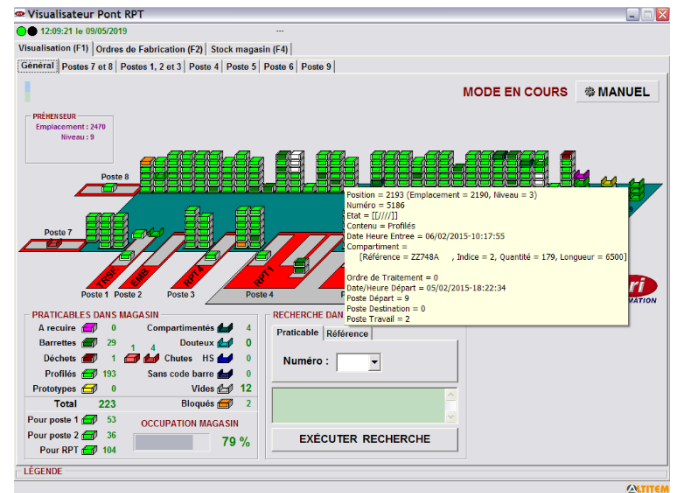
Visualisateur Pont RPT

12:09:21 le 09/05/2019

Visualisation (F1) | Ordres de Fabrication (F2) | Stock magasin (F4)

Général | Postes 7 et 8 | Postes 1, 2 et 3 | Poste 4 | Poste 5 | Poste 6 | Poste 9

MODE EN COURS

MANUEL

PRÉHENSEUR
Emplacement : 2470
Niveau : 9

Poste 8

Poste 7

Position = 2193 (Emplacement = 2190, Niveau = 3)
Numéro = 5186
Etat = [[////]]
Contenu = Profilés
Date Heure Entree = 06/02/2015-10:17:55
Compartiment =
[Référence = ZZ748A , Indice = 2, Quantité = 179, Longueur = 6500]

Ordre de Traitement = 0
Date/Heure Départ = 05/02/2015-18:22:34
Poste Départ = 9
Poste Destination = 0
Poste Travail = 2

Poste 1 Poste 2 Poste 3 Poste 4

PRATICABLES DANS MAGASIN

| | | | |
|---|---|---|---|
| A recuire | 0 | Compartimentés | 4 |
| Barrettes | 29 | Douteux | 0 |
| Déchets | 1 | Chutes HS | 0 |
| Profilés | 193 | Sans code barre | 0 |
| Prototypes | 0 | Vides | 12 |
| Total | 223 | Bloqués | 2 |

1 4

Pour poste 1 53
Pour poste 2 36
Pour RPT 104

OCCUPATION MAGASIN
79 %

RECHERCHE DAN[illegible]
Praticable | Référence
Numéro :

EXÉCUTER RECHERCHE

LÉGENDE

ALTITEM